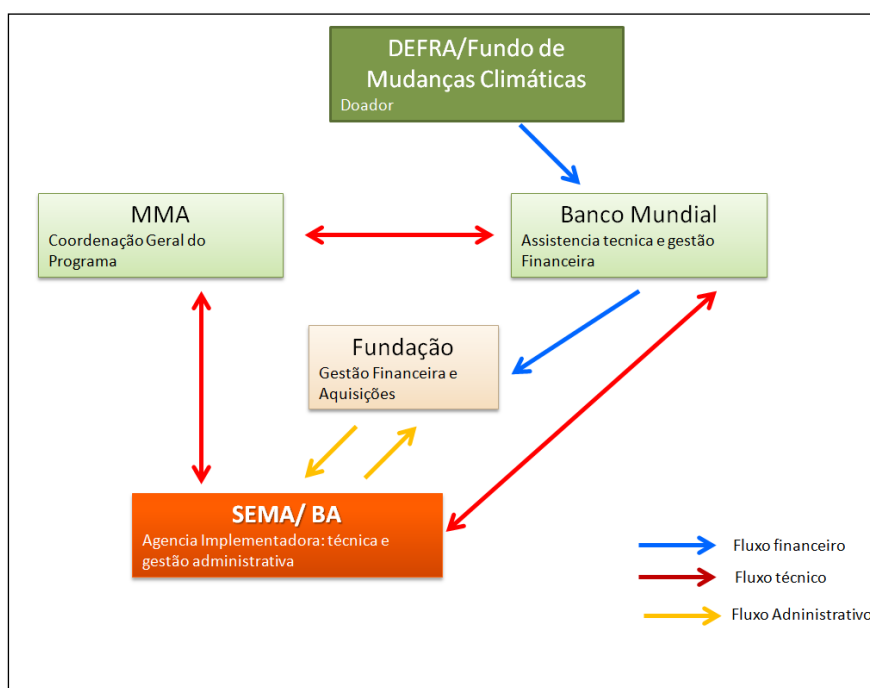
DEFRA/Fundo de Mudanças Climáticas
Doador

MMA
Coordenação Geral do Programa

Banco Mundial
Assistencia tecnica e gestão Financeira

Fundação
Gestão Financeira e Aquisições

SEMA/ BA
Agencia Implementadora: técnica e gestão administrativa

Fluxo financeiro
Fluxo técnico
Fluxo Administrativo